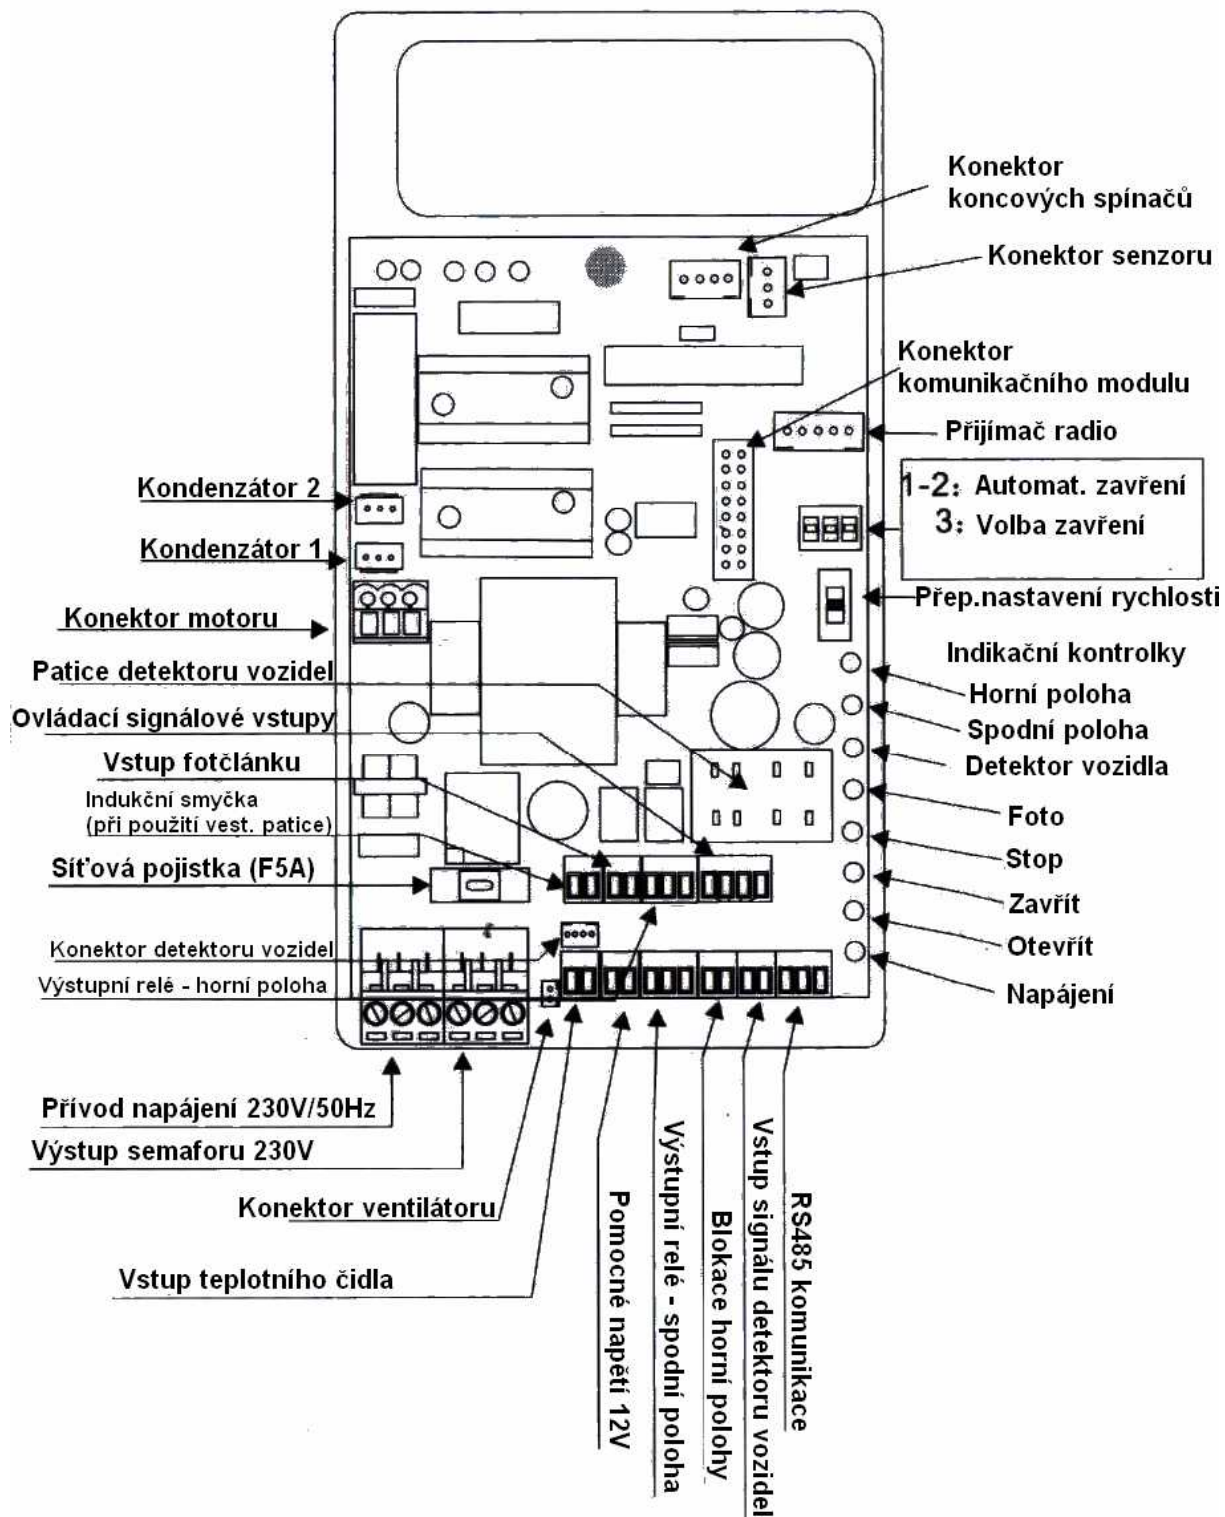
Konektor koncových spínačů

Konektor senzoru

Konektor komunikačního modulu

Přijímač radio

1-2: Automat. zavření
3: Volba zavření

Přep.nastavení rychlosti

Indikační kontrolky

Horní poloha

Spodní poloha

Detektor vozidla

Foto

Stop

Zavřít

Otevřít

Napájení

Kondenzátor 2

Kondenzátor 1

Konektor motoru

Patice detektoru vozidel

Ovládací signálové vstupy

Vstup fotčlánku

Indukční smyčka
(při použití vest. patice)

Síťová pojistka (F5A)

Konektor detektoru vozidel

Výstupní relé - horní poloha

Přívod napájení 230V/50Hz

Výstup semaforu 230V

Konektor ventilátoru

Vstup teplotního čidla

Pomocné napětí 12V

Výstupní relé - spodní poloha

Blokace horní polohy

Vstup signálu detektoru vozidel

RS485 komunikace